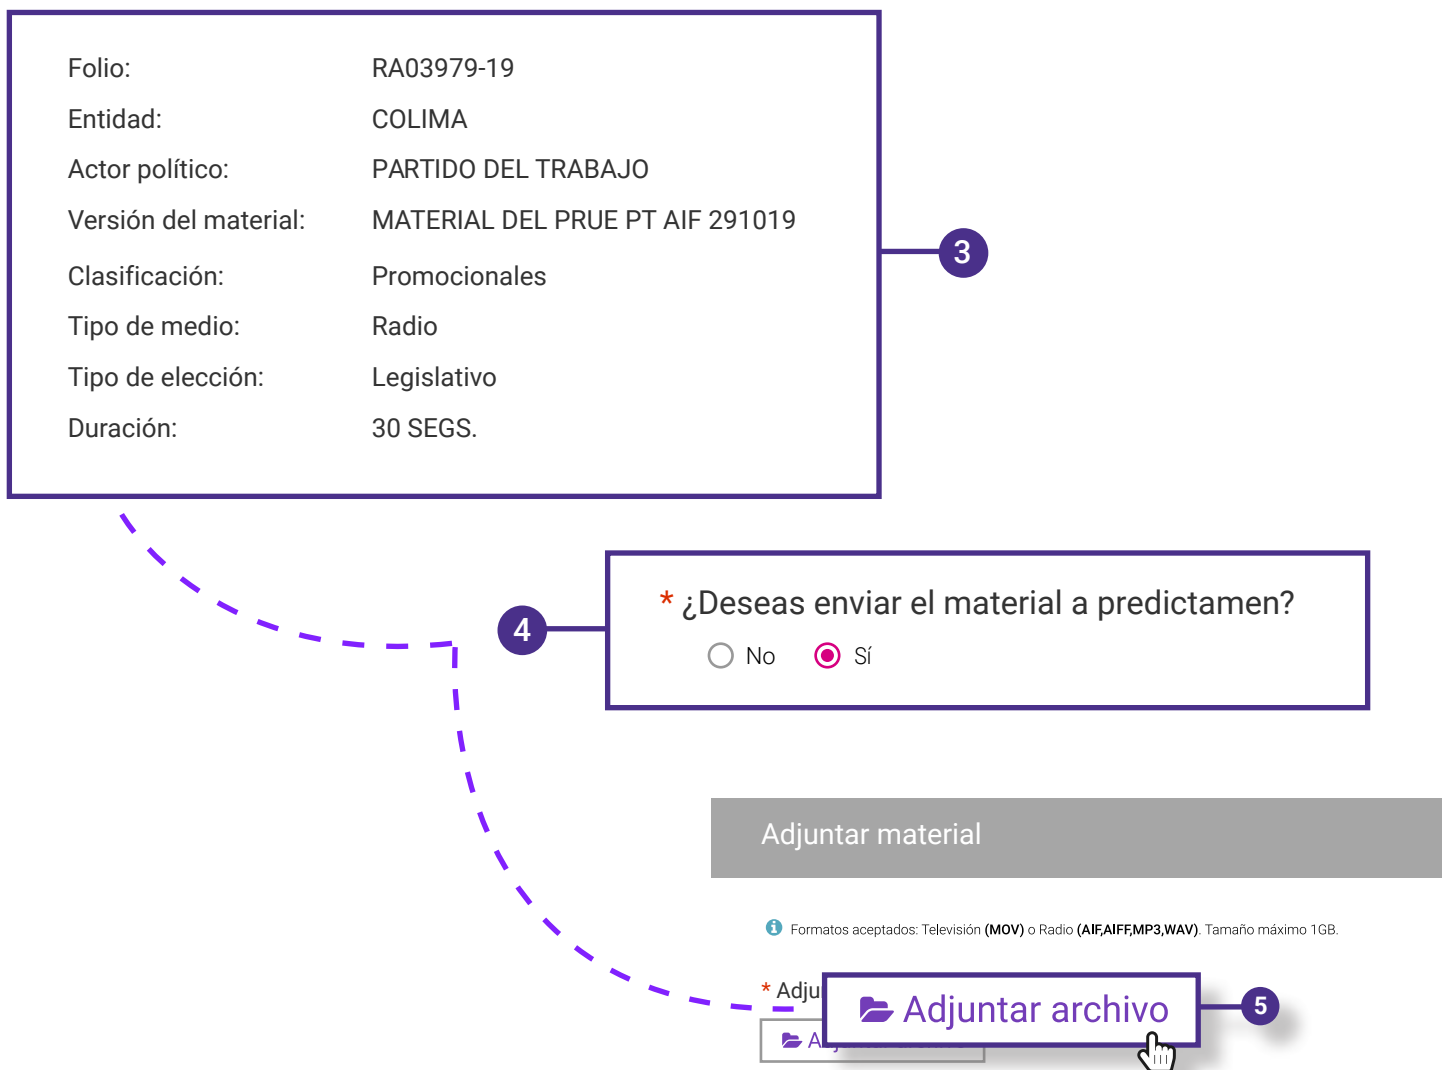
| | |
|---|---|
| Folio: | RA03979-19 |
| Entidad: | COLIMA |
| Actor político: | PARTIDO DEL TRABAJO |
| Versión del material: | MATERIAL DEL PRUE PT AIF 291019 |
| Clasificación: | Promocionales |
| Tipo de medio: | Radio |
| Tipo de elección: | Legislativo |
| Duración: | 30 SEGS. |

3

4

* ¿Deseas enviar el material a predictamen?

No Sí

Adjuntar material

Formatos aceptados: Televisión (MOV) o Radio (AIF,AIFF,MP3,WAV). Tamaño máximo 1GB.

* Adju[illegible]

A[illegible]

Adjuntar archivo

5